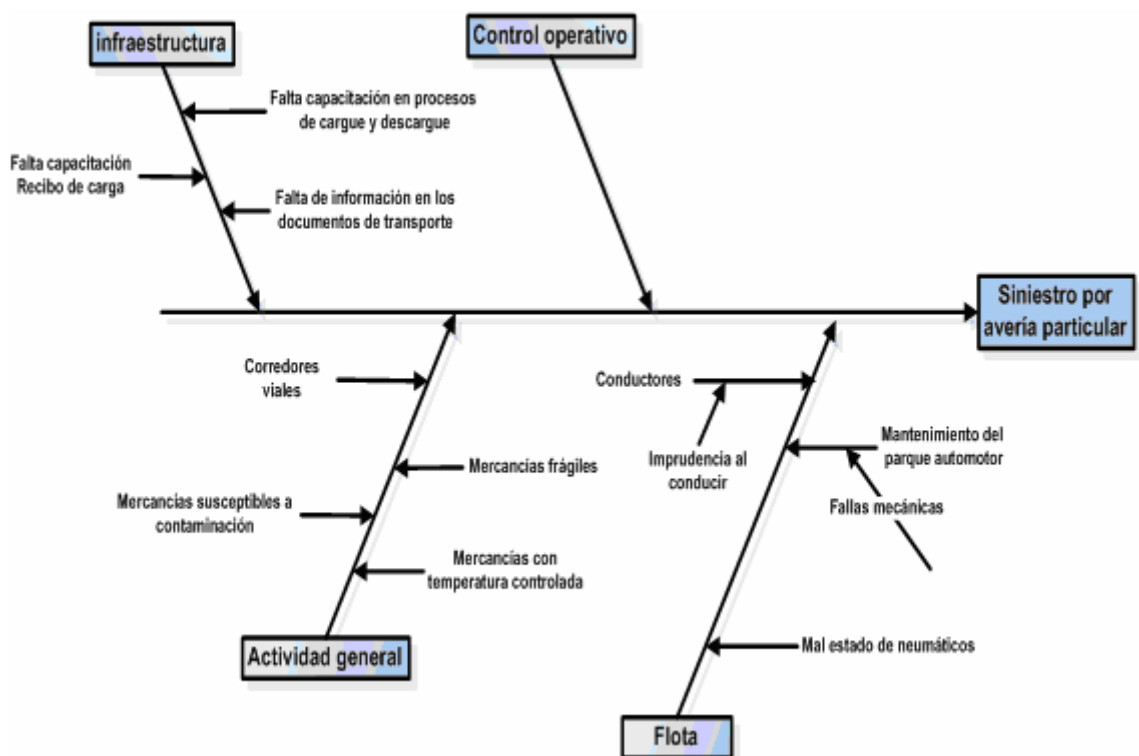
infraestructura

Falta capacitación en procesos de cargue y descargue

Falta capacitación Recibo de carga

Falta de información en los documentos de transporte

Control operativo

Siniestro por avería particular

Corredores viales

Mercancias frágiles

Mercancias susceptibles a contaminación

Mercancías con temperatura controlada

Actividad general

Conductores

Imprudencia al conducir

Mantenimiento del parque automotor

Fallas mecánicas

Mal estado de neumáticos

Flota